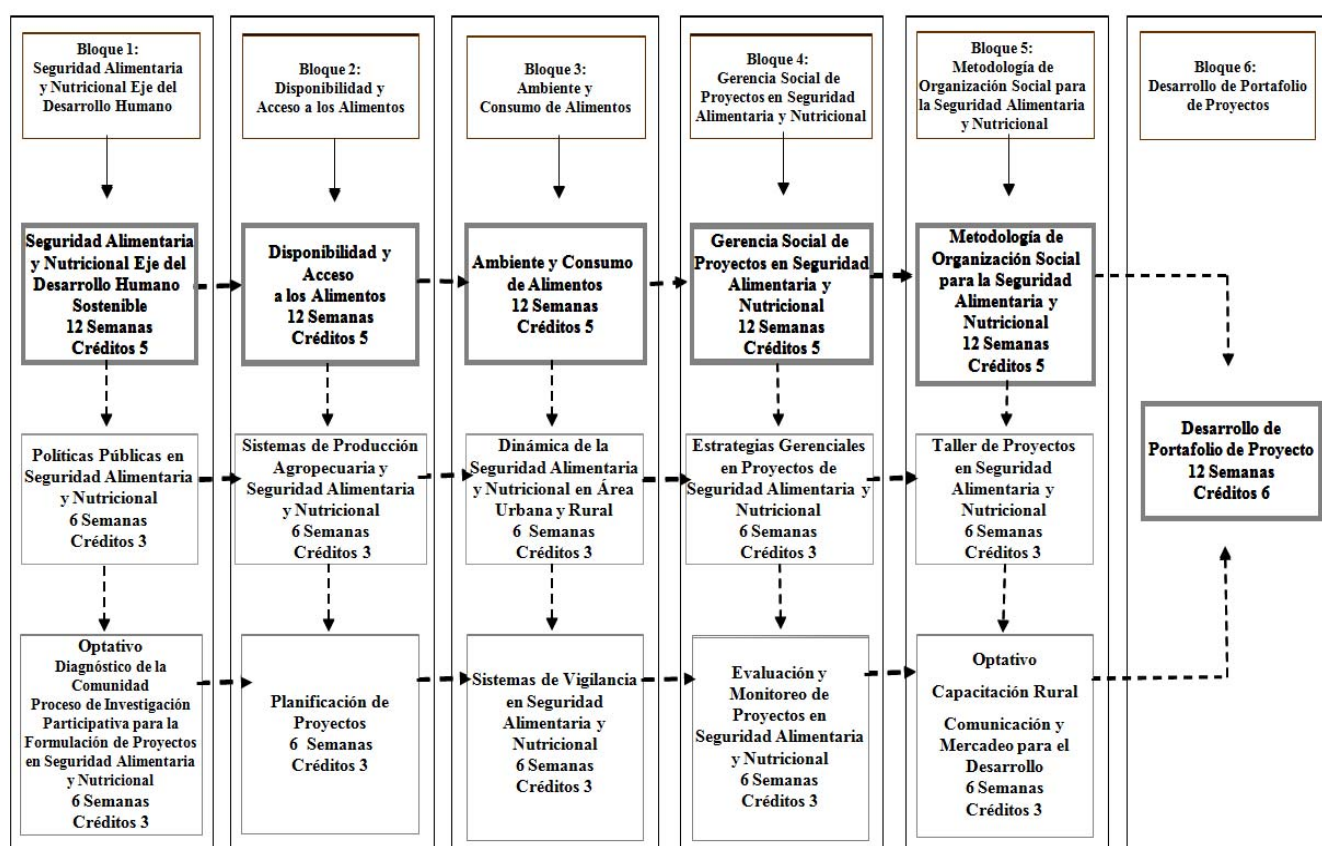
Bloque 1:
Seguridad Alimentaria y Nutricional Eje del Desarrollo Humano

Seguridad Alimentaria y Nutricional Eje del Desarrollo Humano Sostenible
12 Semanas
Créditos 5

Políticas Públicas en Seguridad Alimentaria y Nutricional
6 Semanas
Créditos 3

Optativo
Diagnóstico de la Comunidad
Proceso de Investigación Participativa para la Formulación de Proyectos en Seguridad Alimentaria y Nutricional
6 Semanas
Créditos 3

Bloque 2:
Disponibilidad y Acceso a los Alimentos

Disponibilidad y Acceso a los Alimentos
12 Semanas
Créditos 5

Sistemas de Producción Agropecuaria y Seguridad Alimentaria y Nutricional
6 Semanas
Créditos 3

Planificación de Proyectos
6 Semanas
Créditos 3

Bloque 3:
Ambiente y Consumo de Alimentos

Ambiente y Consumo de Alimentos
12 Semanas
Créditos 5

Dinámica de la Seguridad Alimentaria y Nutricional en Área Urbana y Rural
6 Semanas
Créditos 3

Sistemas de Vigilancia en Seguridad Alimentaria y Nutricional
6 Semanas
Créditos 3

Bloque 4:
Gerencia Social de Proyectos en Seguridad Alimentaria y Nutricional

Gerencia Social de Proyectos en Seguridad Alimentaria y Nutricional
12 Semanas
Créditos 5

Estrategias Gerenciales en Proyectos de Seguridad Alimentaria y Nutricional
6 Semanas
Créditos 3

Evaluación y Monitoreo de Proyectos en Seguridad Alimentaria y Nutricional
6 Semanas
Créditos 3

Bloque 5:
Metodología de Organización Social para la Seguridad Alimentaria y Nutricional

Metodología de Organización Social para la Seguridad Alimentaria y Nutricional
12 Semanas
Créditos 5

Taller de Proyectos en Seguridad Alimentaria y Nutricional
6 Semanas
Créditos 3

Optativo
Capacitación Rural
Comunicación y Mercadeo para el Desarrollo
6 Semanas
Créditos 3

Bloque 6:
Desarrollo de Portafolio de Proyectos

Desarrollo de Portafolio de Proyecto
12 Semanas
Créditos 6